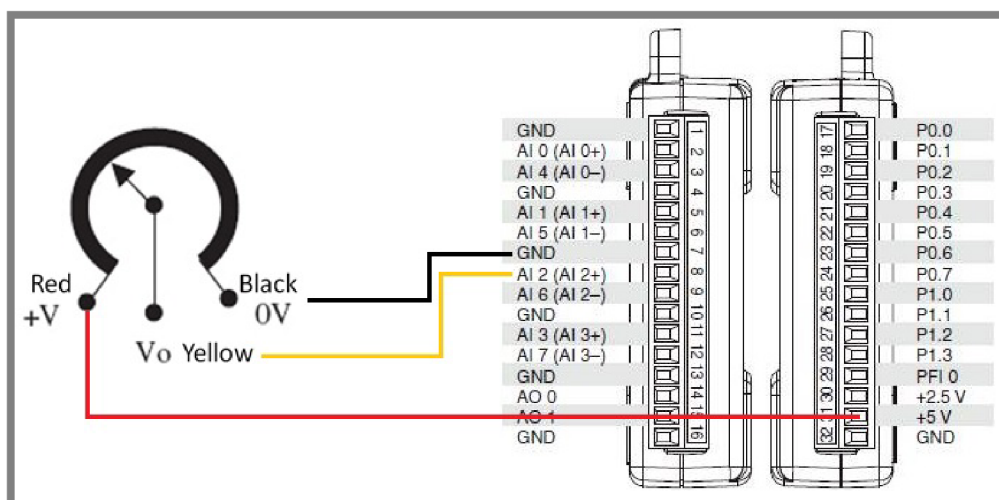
Red
+V

Black
0V

Vo Yellow

GND
AI 0 (AI 0+)
AI 4 (AI 0–)
GND
AI 1 (AI 1+)
AI 5 (AI 1–)
GND
AI 2 (AI 2+)
AI 6 (AI 2–)
GND
AI 3 (AI 3+)
AI 7 (AI 3–)
GND
AO 0
AO 1
GND

1
2
3
4
5
6
7
8
9
10
11
12
13
14
15
16

17
18
19
20
21
22
23
24
25
26
27
28
29
30
31
32

P0.0
P0.1
P0.2
P0.3
P0.4
P0.5
P0.6
P0.7
P1.0
P1.1
P1.2
P1.3
PFI 0
+2.5 V
+5 V
GND